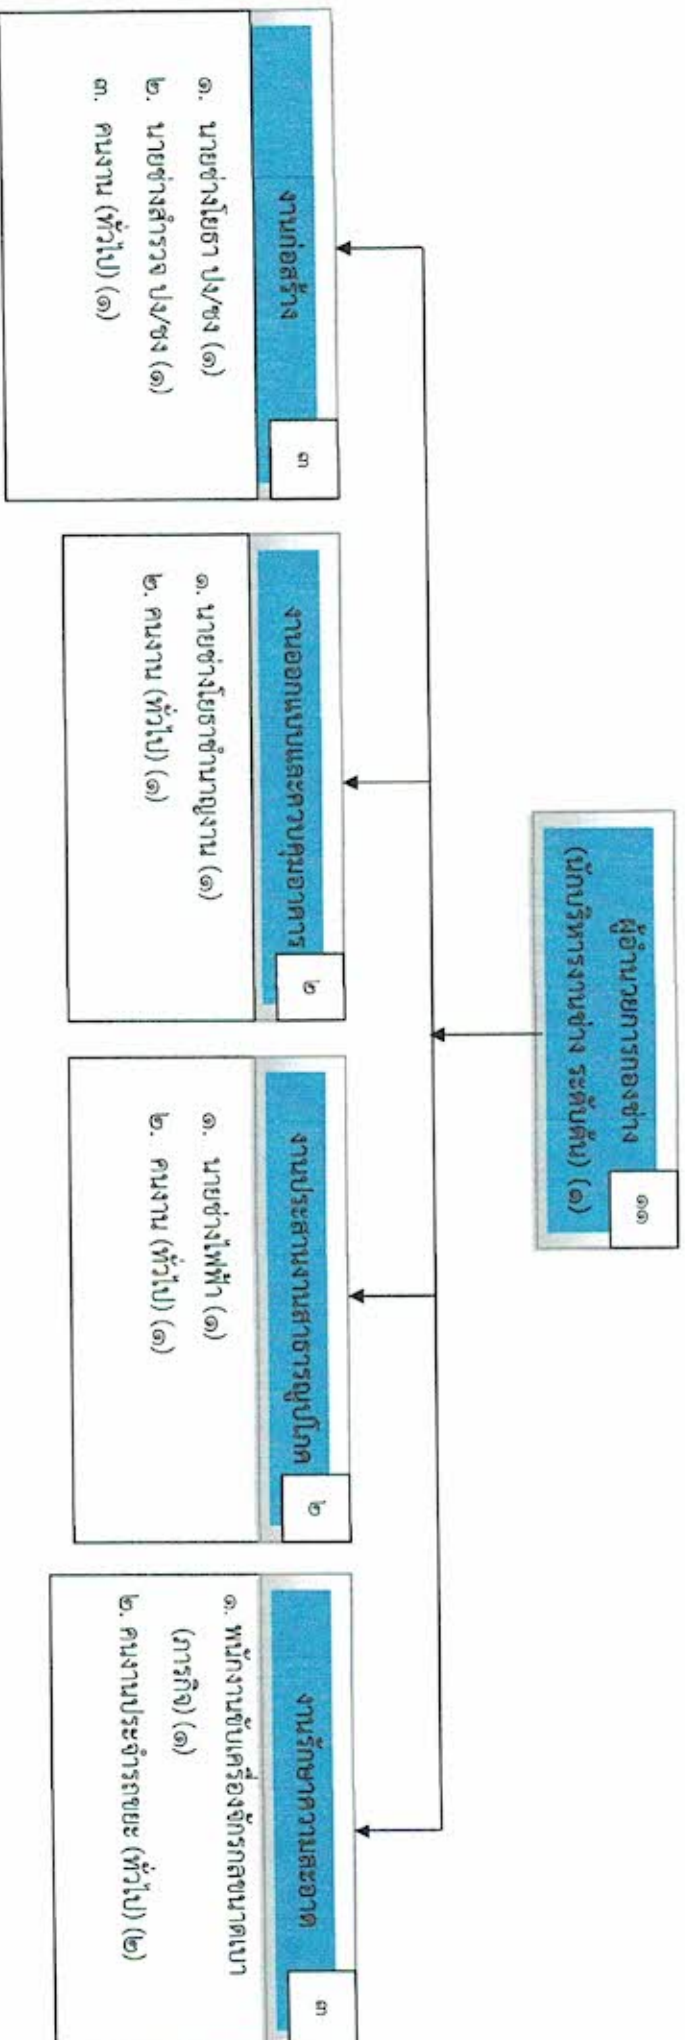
ผู้อำนวยการกองช่าง
(นักบริหารงานช่าง ระดับต้น) (๑)

๑๑

งานก่อสร้าง

๓

๑. นายช่างโยธา ปง/ชง (๑)
๒. นายช่างสำรวจ ปง/ชง (๑)
๓. คนงาน (ทั่วไป) (๑)

งานออกแบบและควบคุมอาคาร

๒

๑. นายช่างโยธาชำนาญงาน (๑)
๒. คนงาน (ทั่วไป) (๑)

งานประสานสาธารณูปโภค

๒

๑. นายช่างไฟฟ้า (๑)
๒. คนงาน (ทั่วไป) (๑)

งานรักษาความสะอาด

๓

๑. พนักงานขับเครื่องจักรกลขนาดเบา (ภารกิจ) (๑)
๒. คนงานประจำรถขยะ (ทั่วไป) (๒)